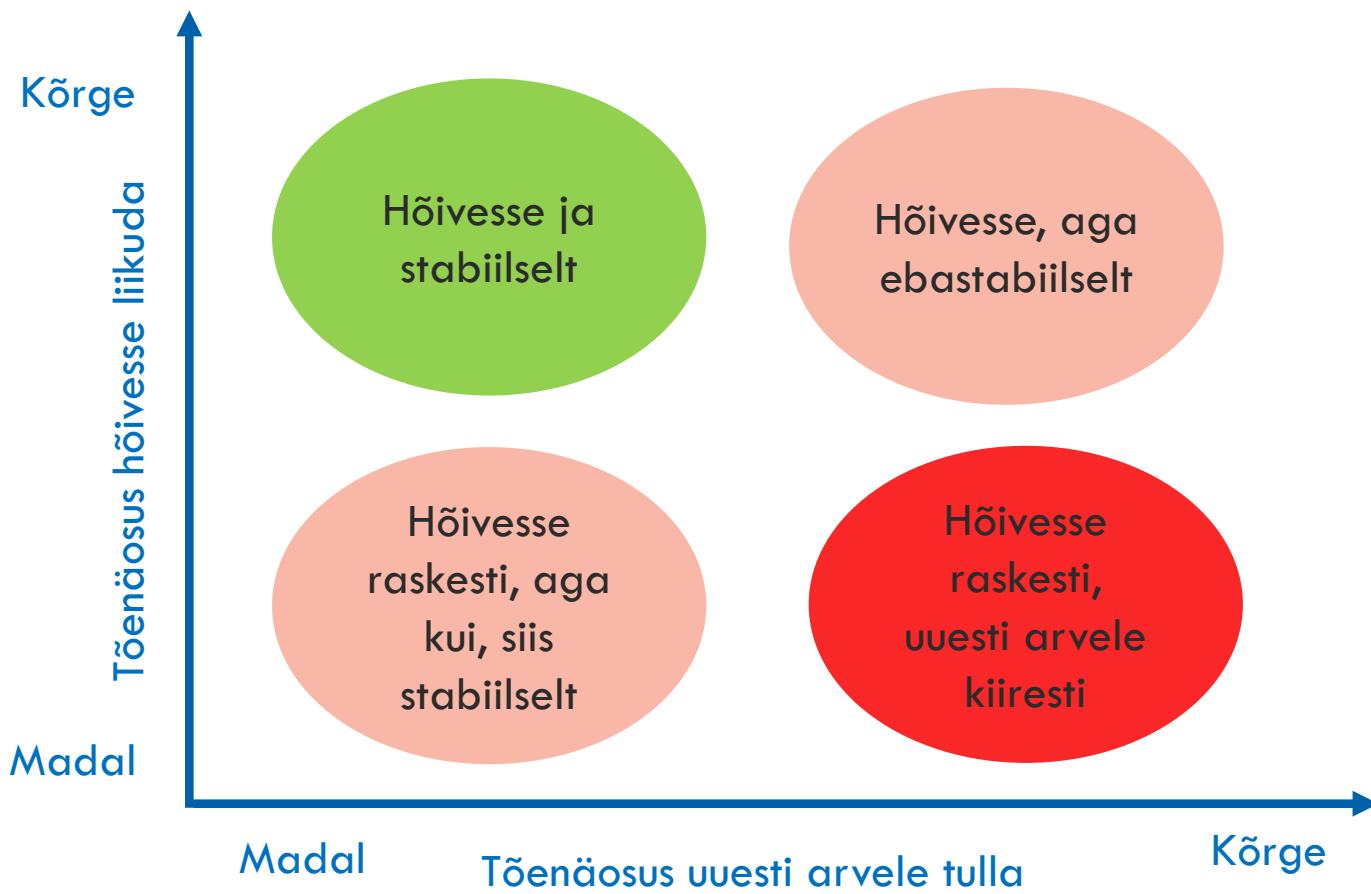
Kõrge

Tõenäosus hõivesse liikuda

Madal

Hõivesse ja stabiilselt

Hõivesse, aga ebastabiilselt

Hõivesse raskesti, aga kui, siis stabiilselt

Hõivesse raskesti, uuesti arvele kiiresti

Madal

Tõenäosus uuesti arvele tulla

Kõrge